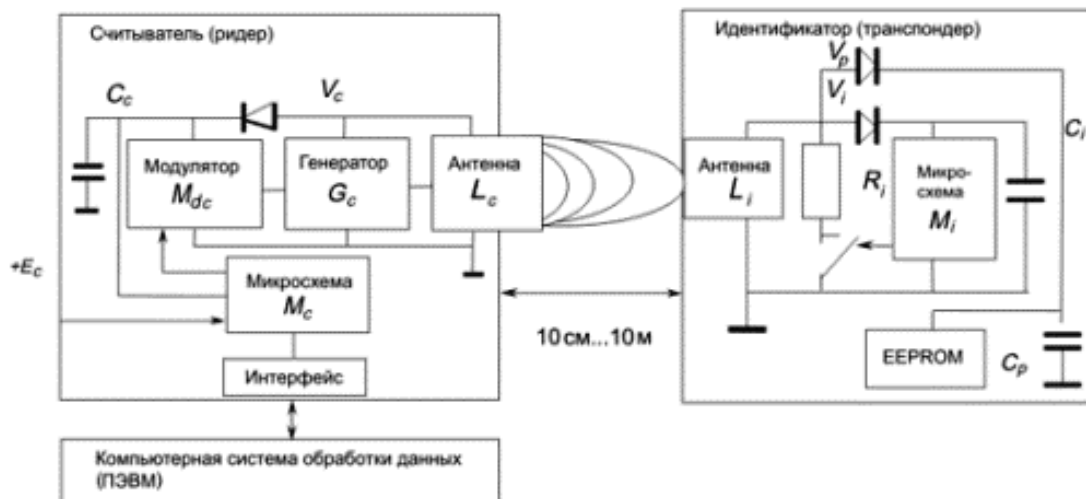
Считыватель (ридер)

$C_c$

$V_c$

Модулятор $M_{dc}$

Генератор $G_c$

Антенна $L_c$

$+E_c$

Микросхема $M_c$

Интерфейс

Компьютерная система обработки данных (ПЭВМ)

10 см...10 м

Идентификатор (транспондер)

$V_p$

$V_i$

$C_i$

Антенна $L_i$

$R_i$

Микро-схема $M_i$

EEPROM

$C_p$